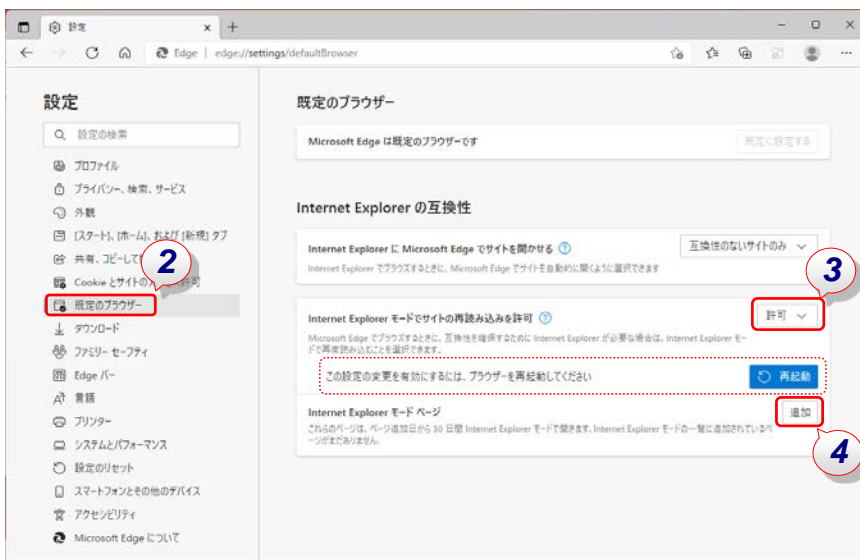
設定 × +

Edge | edge://settings/defaultBrowser

設定

設定の検索

プロファイル
プライバシー、検索、サービス
外観
[スタート]、[ホーム]、および [新規] タブ
共有、コピーして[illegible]
Cookie とサイトの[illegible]許可
既定のブラウザー
ダウンロード
ファミリー セーフティ
Edge バー
言語
プリンター
システムとパフォーマンス
設定のリセット
スマートフォンとその他のデバイス
アクセシビリティ
Microsoft Edge について

2

既定のブラウザー

Microsoft Edge は既定のブラウザーです

既定に設定する

Internet Explorer の互換性

Internet Explorer に Microsoft Edge でサイトを開かせる

Internet Explorer でブラウズするときに、Microsoft Edge でサイトを自動的に開くように選択できます

互換性のないサイトのみ

3

Internet Explorer モードでサイトの再読み込みを許可

Microsoft Edge でブラウズするときに、互換性を確保するために Internet Explorer が必要な場合は、Internet Explorer モードで再読み込みすることを選択できます。

許可

この設定の変更を有効にするには、ブラウザーを再起動してください

再起動

Internet Explorer モード ページ

これらのページは、ページ追加日から 30 日間 Internet Explorer モードで開きます。Internet Explorer モードの一覧に追加されているページがまだありません。

追加

4